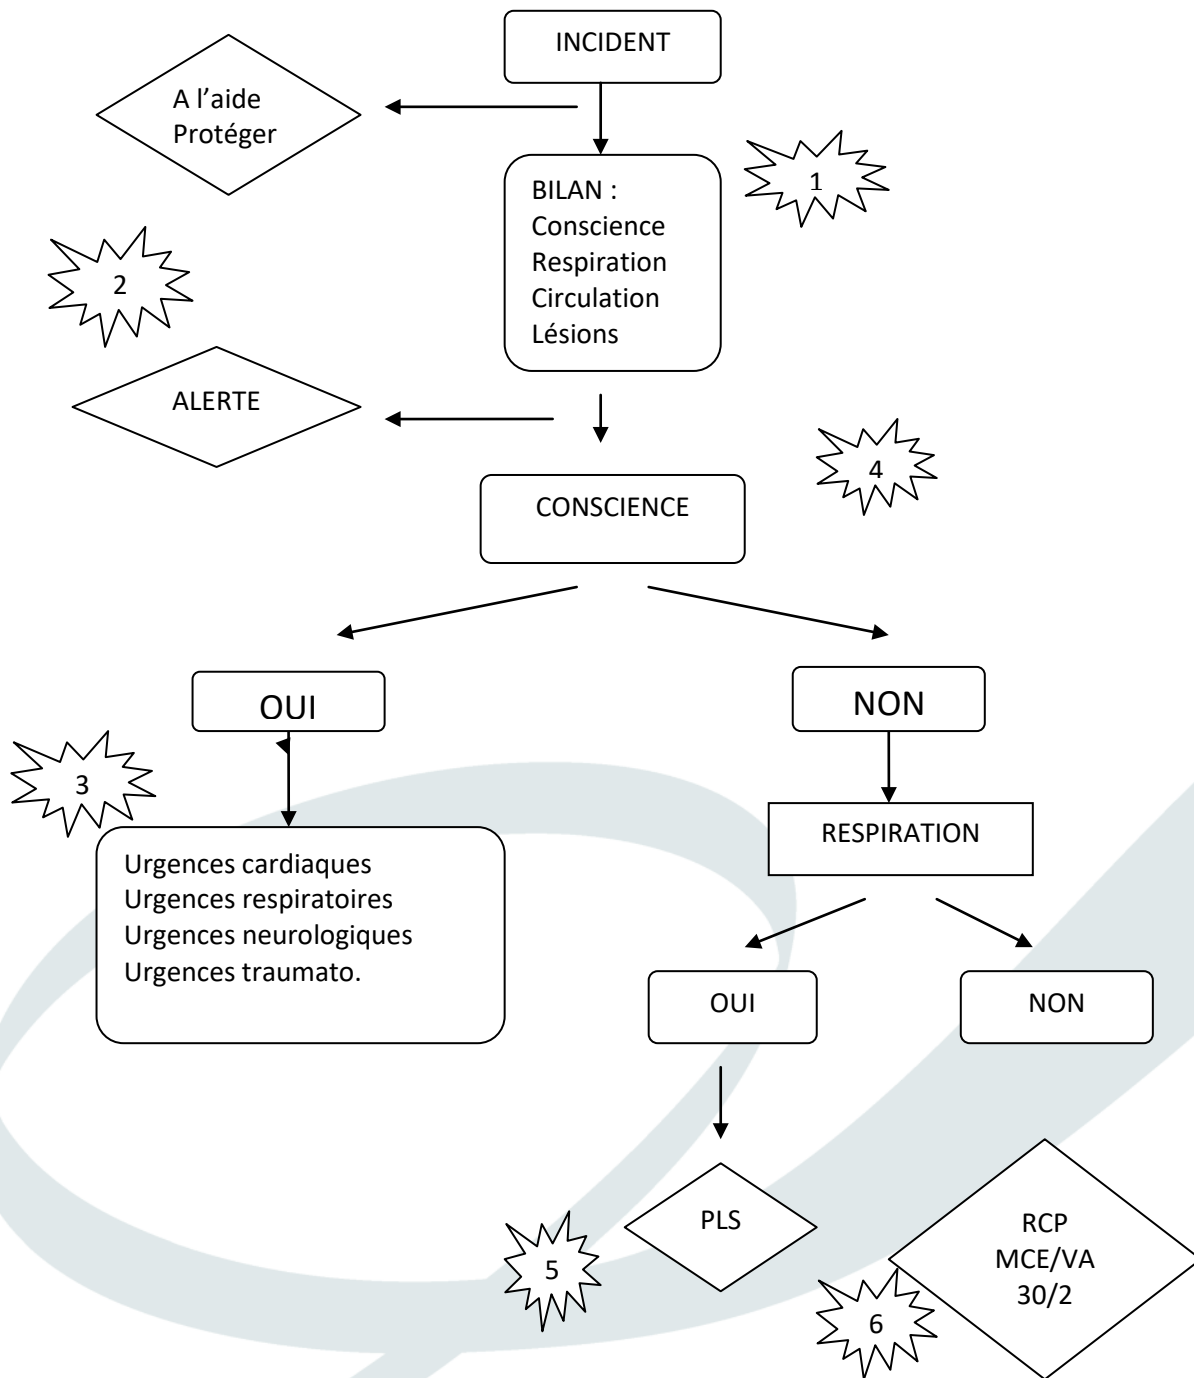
INCIDENT

A l'aide
Protéger

BILAN :
Conscience
Respiration
Circulation
Lésions

1

2

ALERTE

4

CONSCIENCE

OUI

NON

3

Urgences cardiaques
Urgences respiratoires
Urgences neurologiques
Urgences traumato.

RESPIRATION

OUI

NON

PLS

5

RCP
MCE/VA
30/2

6